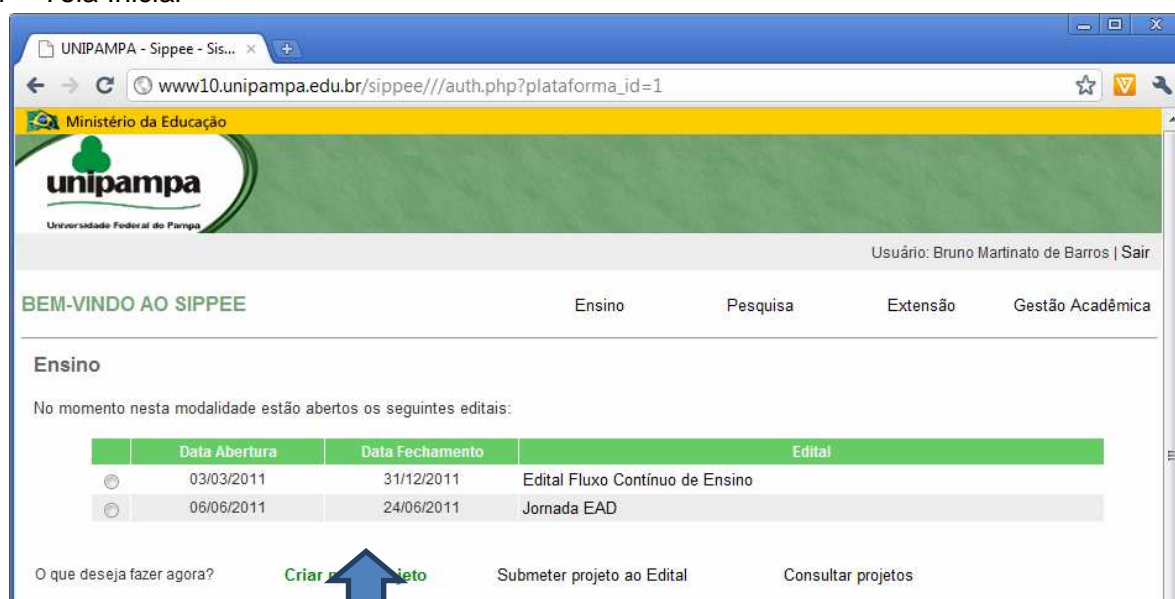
Tela Inicial

UNIPAMPA - Sippee - Sis... ×

www10.unipampa.edu.br/sippee///auth.php?plataforma_id=1

Ministério da Educação

unipampa
Universidade Federal do Pampa

Usuário: Bruno Martinato de Barros | Sair

BEM-VINDO AO SIPPEE

Ensino Pesquisa Extensão Gestão Acadêmica

Ensino

No momento nesta modalidade estão abertos os seguintes editais:

| | Data Abertura | Data Fechamento | Edital |
|---|---|---|---|
| ○ | 03/03/2011 | 31/12/2011 | Edital Fluxo Contínuo de Ensino |
| ○ | 06/06/2011 | 24/06/2011 | Jornada EAD |

O que deseja fazer agora? Criar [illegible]jeto Submeter projeto ao Edital Consultar projetos